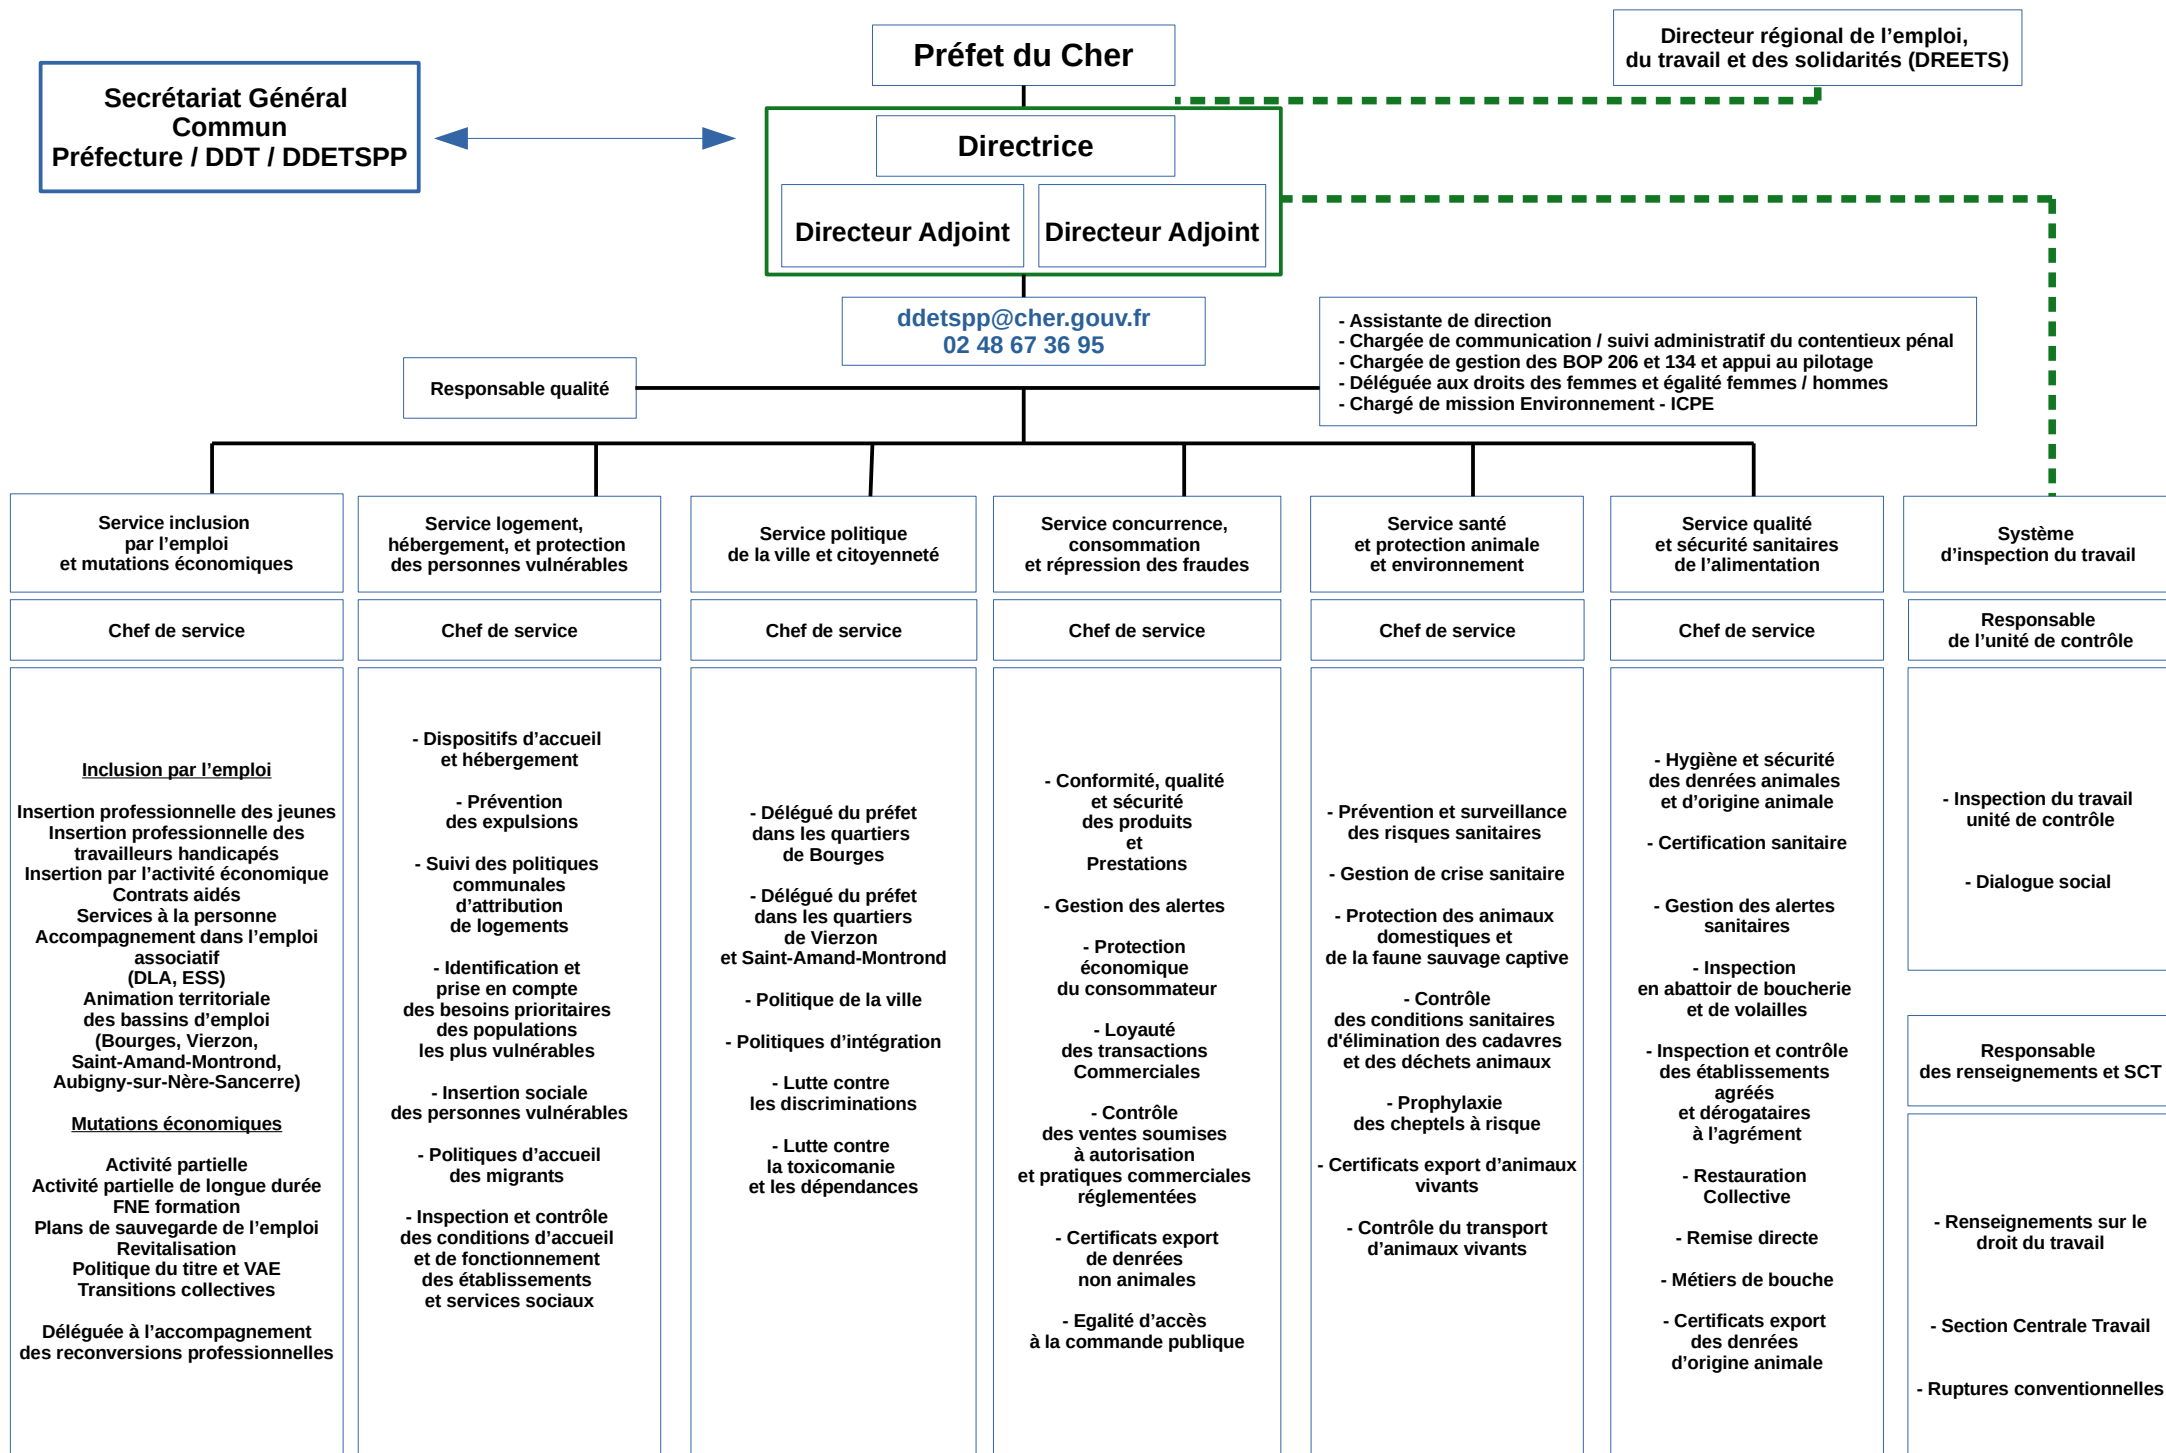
Préfet du Cher

Directeur régional de l'emploi, du travail et des solidarités (DREETS)

Secrétariat Général Commun Préfecture / DDT / DDETSPP

Directrice

Directeur Adjoint

Directeur Adjoint

ddetspp@cher.gouv.fr
02 48 67 36 95

Responsable qualité

- Assistante de direction
- Chargée de communication / suivi administratif du contentieux pénal
- Chargée de gestion des BOP 206 et 134 et appui au pilotage
- Déléguée aux droits des femmes et égalité femmes / hommes
- Chargé de mission Environnement - ICPE

Service inclusion par l'emploi et mutations économiques

Chef de service

Inclusion par l'emploi

Insertion professionnelle des jeunes
Insertion professionnelle des travailleurs handicapés
Insertion par l'activité économique
Contrats aidés
Services à la personne
Accompagnement dans l'emploi associatif (DLA, ESS)
Animation territoriale des bassins d'emploi (Bourges, Vierzon, Saint-Amand-Montrond, Aubigny-sur-Nère-Sancerre)

Mutations économiques

Activité partielle
Activité partielle de longue durée
FNE formation
Plans de sauvegarde de l'emploi
Revitalisation
Politique du titre et VAE
Transitions collectives

Déléguée à l'accompagnement des reconversions professionnelles

Service logement, hébergement, et protection des personnes vulnérables

Chef de service

- Dispositifs d'accueil et hébergement

- Prévention des expulsions

- Suivi des politiques communales d'attribution de logements

- Identification et prise en compte des besoins prioritaires des populations les plus vulnérables

- Insertion sociale des personnes vulnérables

- Politiques d'accueil des migrants

- Inspection et contrôle des conditions d'accueil et de fonctionnement des établissements et services sociaux

Service politique de la ville et citoyenneté

Chef de service

- Délégué du préfet dans les quartiers de Bourges

- Délégué du préfet dans les quartiers de Vierzon et Saint-Amand-Montrond

- Politique de la ville

- Politiques d'intégration

- Lutte contre les discriminations

- Lutte contre la toxicomanie et les dépendances

Service concurrence, consommation et répression des fraudes

Chef de service

- Conformité, qualité et sécurité des produits et Prestations

- Gestion des alertes

- Protection économique du consommateur

- Loyauté des transactions Commerciales

- Contrôle des ventes soumises à autorisation et pratiques commerciales réglementées

- Certificats export de denrées non animales

- Egalité d'accès à la commande publique

Service santé et protection animale et environnement

Chef de service

- Prévention et surveillance des risques sanitaires

- Gestion de crise sanitaire

- Protection des animaux domestiques et de la faune sauvage captive

- Contrôle des conditions sanitaires d'élimination des cadavres et des déchets animaux

- Prophylaxie des cheptels à risque

- Certificats export d'animaux vivants

- Contrôle du transport d'animaux vivants

Service qualité et sécurité sanitaires de l'alimentation

Chef de service

- Hygiène et sécurité des denrées animales et d'origine animale

- Certification sanitaire

- Gestion des alertes sanitaires

- Inspection en abattoir de boucherie et de volailles

- Inspection et contrôle des établissements agréés et dérogataires à l'agrément

- Restauration Collective

- Remise directe

- Métiers de bouche

- Certificats export des denrées d'origine animale

Système d'inspection du travail

Responsable de l'unité de contrôle

- Inspection du travail unité de contrôle

- Dialogue social

Responsable des renseignements et SCT

- Renseignements sur le droit du travail

- Section Centrale Travail

- Ruptures conventionnelles